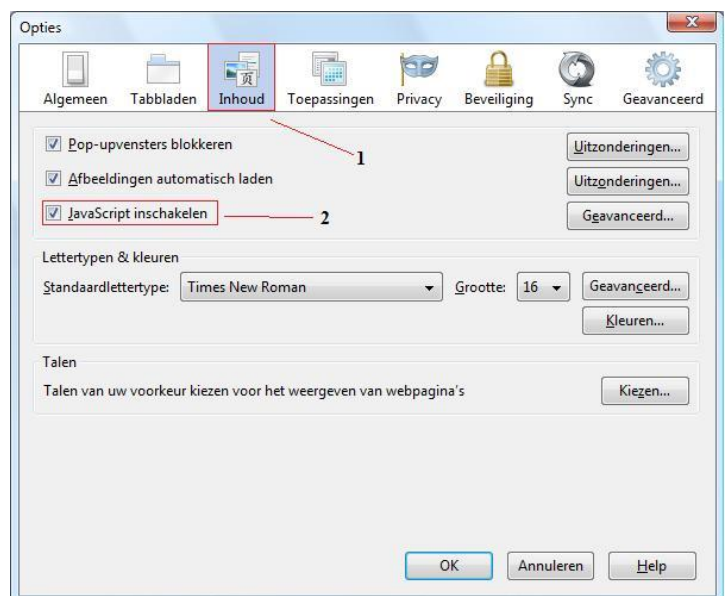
Opties

Algemeen Tabbladen Inhoud Toepassingen Privacy Beveiliging Sync Geavanceerd

Pop-upvensters blokkeren
Uitzonderingen...

1

Afbeeldingen automatisch laden
Uitzonderingen...

JavaScript inschakelen
2
Geavanceerd...

Lettertypen & kleuren

Standaardlettertype: Times New Roman Grootte: 16 Geavanceerd...

Kleuren...

Talen

Talen van uw voorkeur kiezen voor het weergeven van webpagina's
Kiezen...

OK Annuleren Help